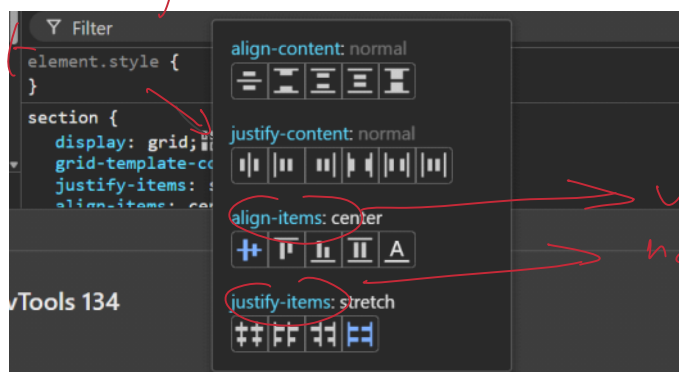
Filter

element.style {
}

section {
display: grid;
grid-template-co
justify-items: s
align-items: ce

vTools 134

align-content: normal

justify-content: normal

align-items: center

A

justify-items: stretch